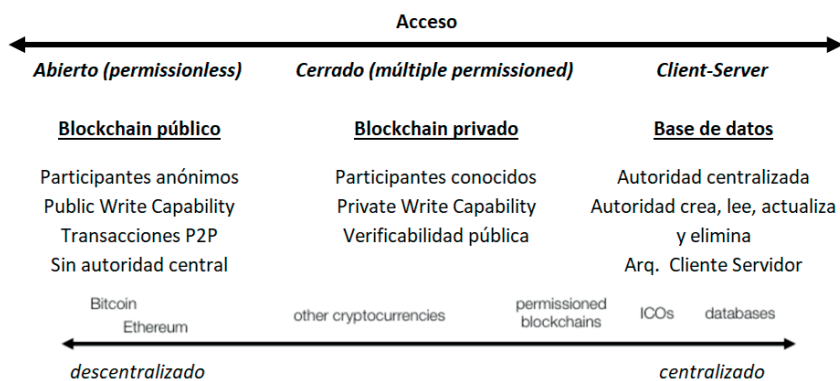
Acceso

Abierto (permissionless)

Blockchain público

Participantes anónimos
Public Write Capability
Transacciones P2P
Sin autoridad central

Cerrado (múltiple permissioned)

Blockchain privado

Participantes conocidos
Private Write Capability
Verificabilidad pública

Client-Server

Base de datos

Autoridad centralizada
Autoridad crea, lee, actualiza y elimina
Arq. Cliente Servidor

Bitcoin
Ethereum
other cryptocurrencies
permissioned blockchains
ICOs
databases

descentralizado
centralizado